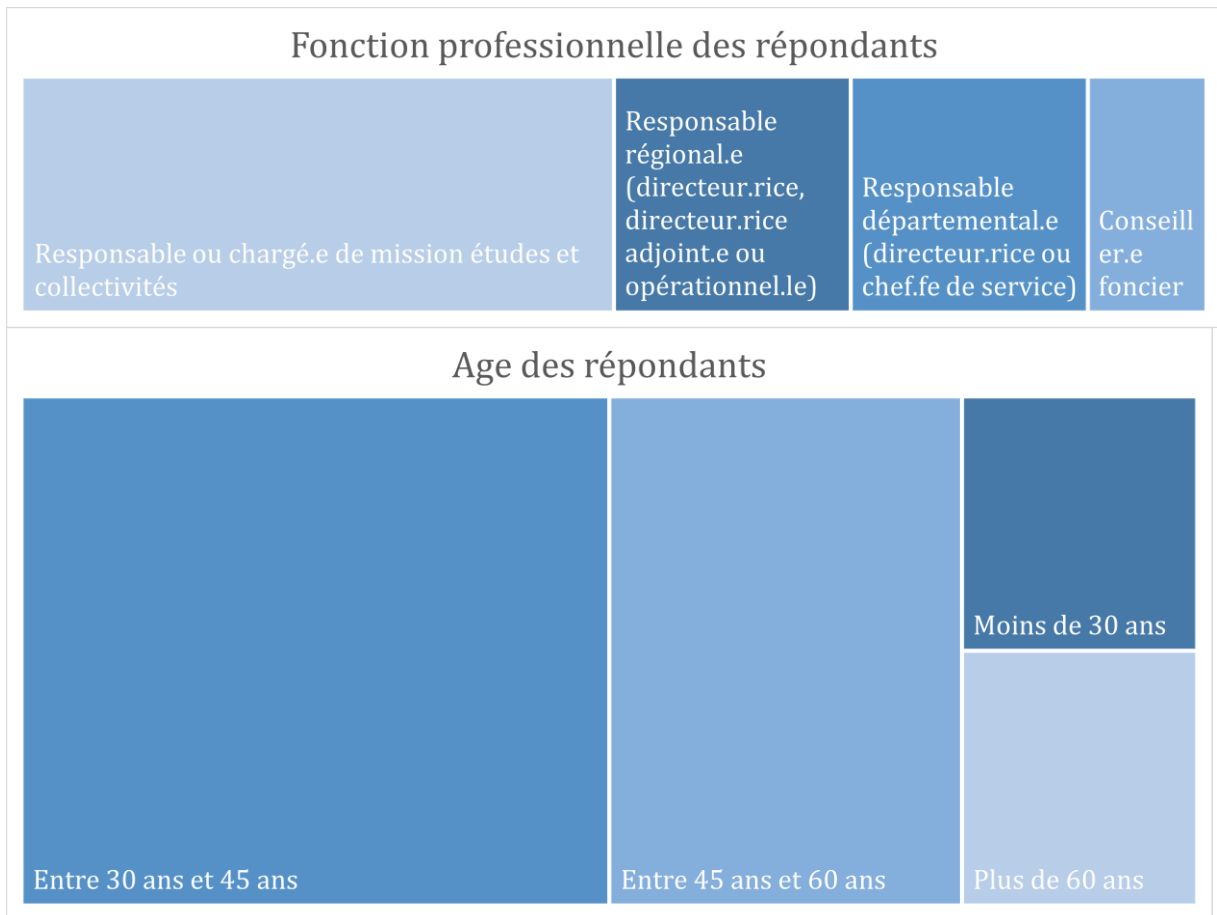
Fonction professionnelle des répondants

Responsable ou chargé.e de mission études et collectivités

Responsable régional.e (directeur.rice, directeur.rice adjoint.e ou opérationnel.le)

Responsable départemental.e (directeur.rice ou chef.fe de service)

Conseiller.e foncier

Age des répondants

Entre 30 ans et 45 ans

Entre 45 ans et 60 ans

Moins de 30 ans

Plus de 60 ans